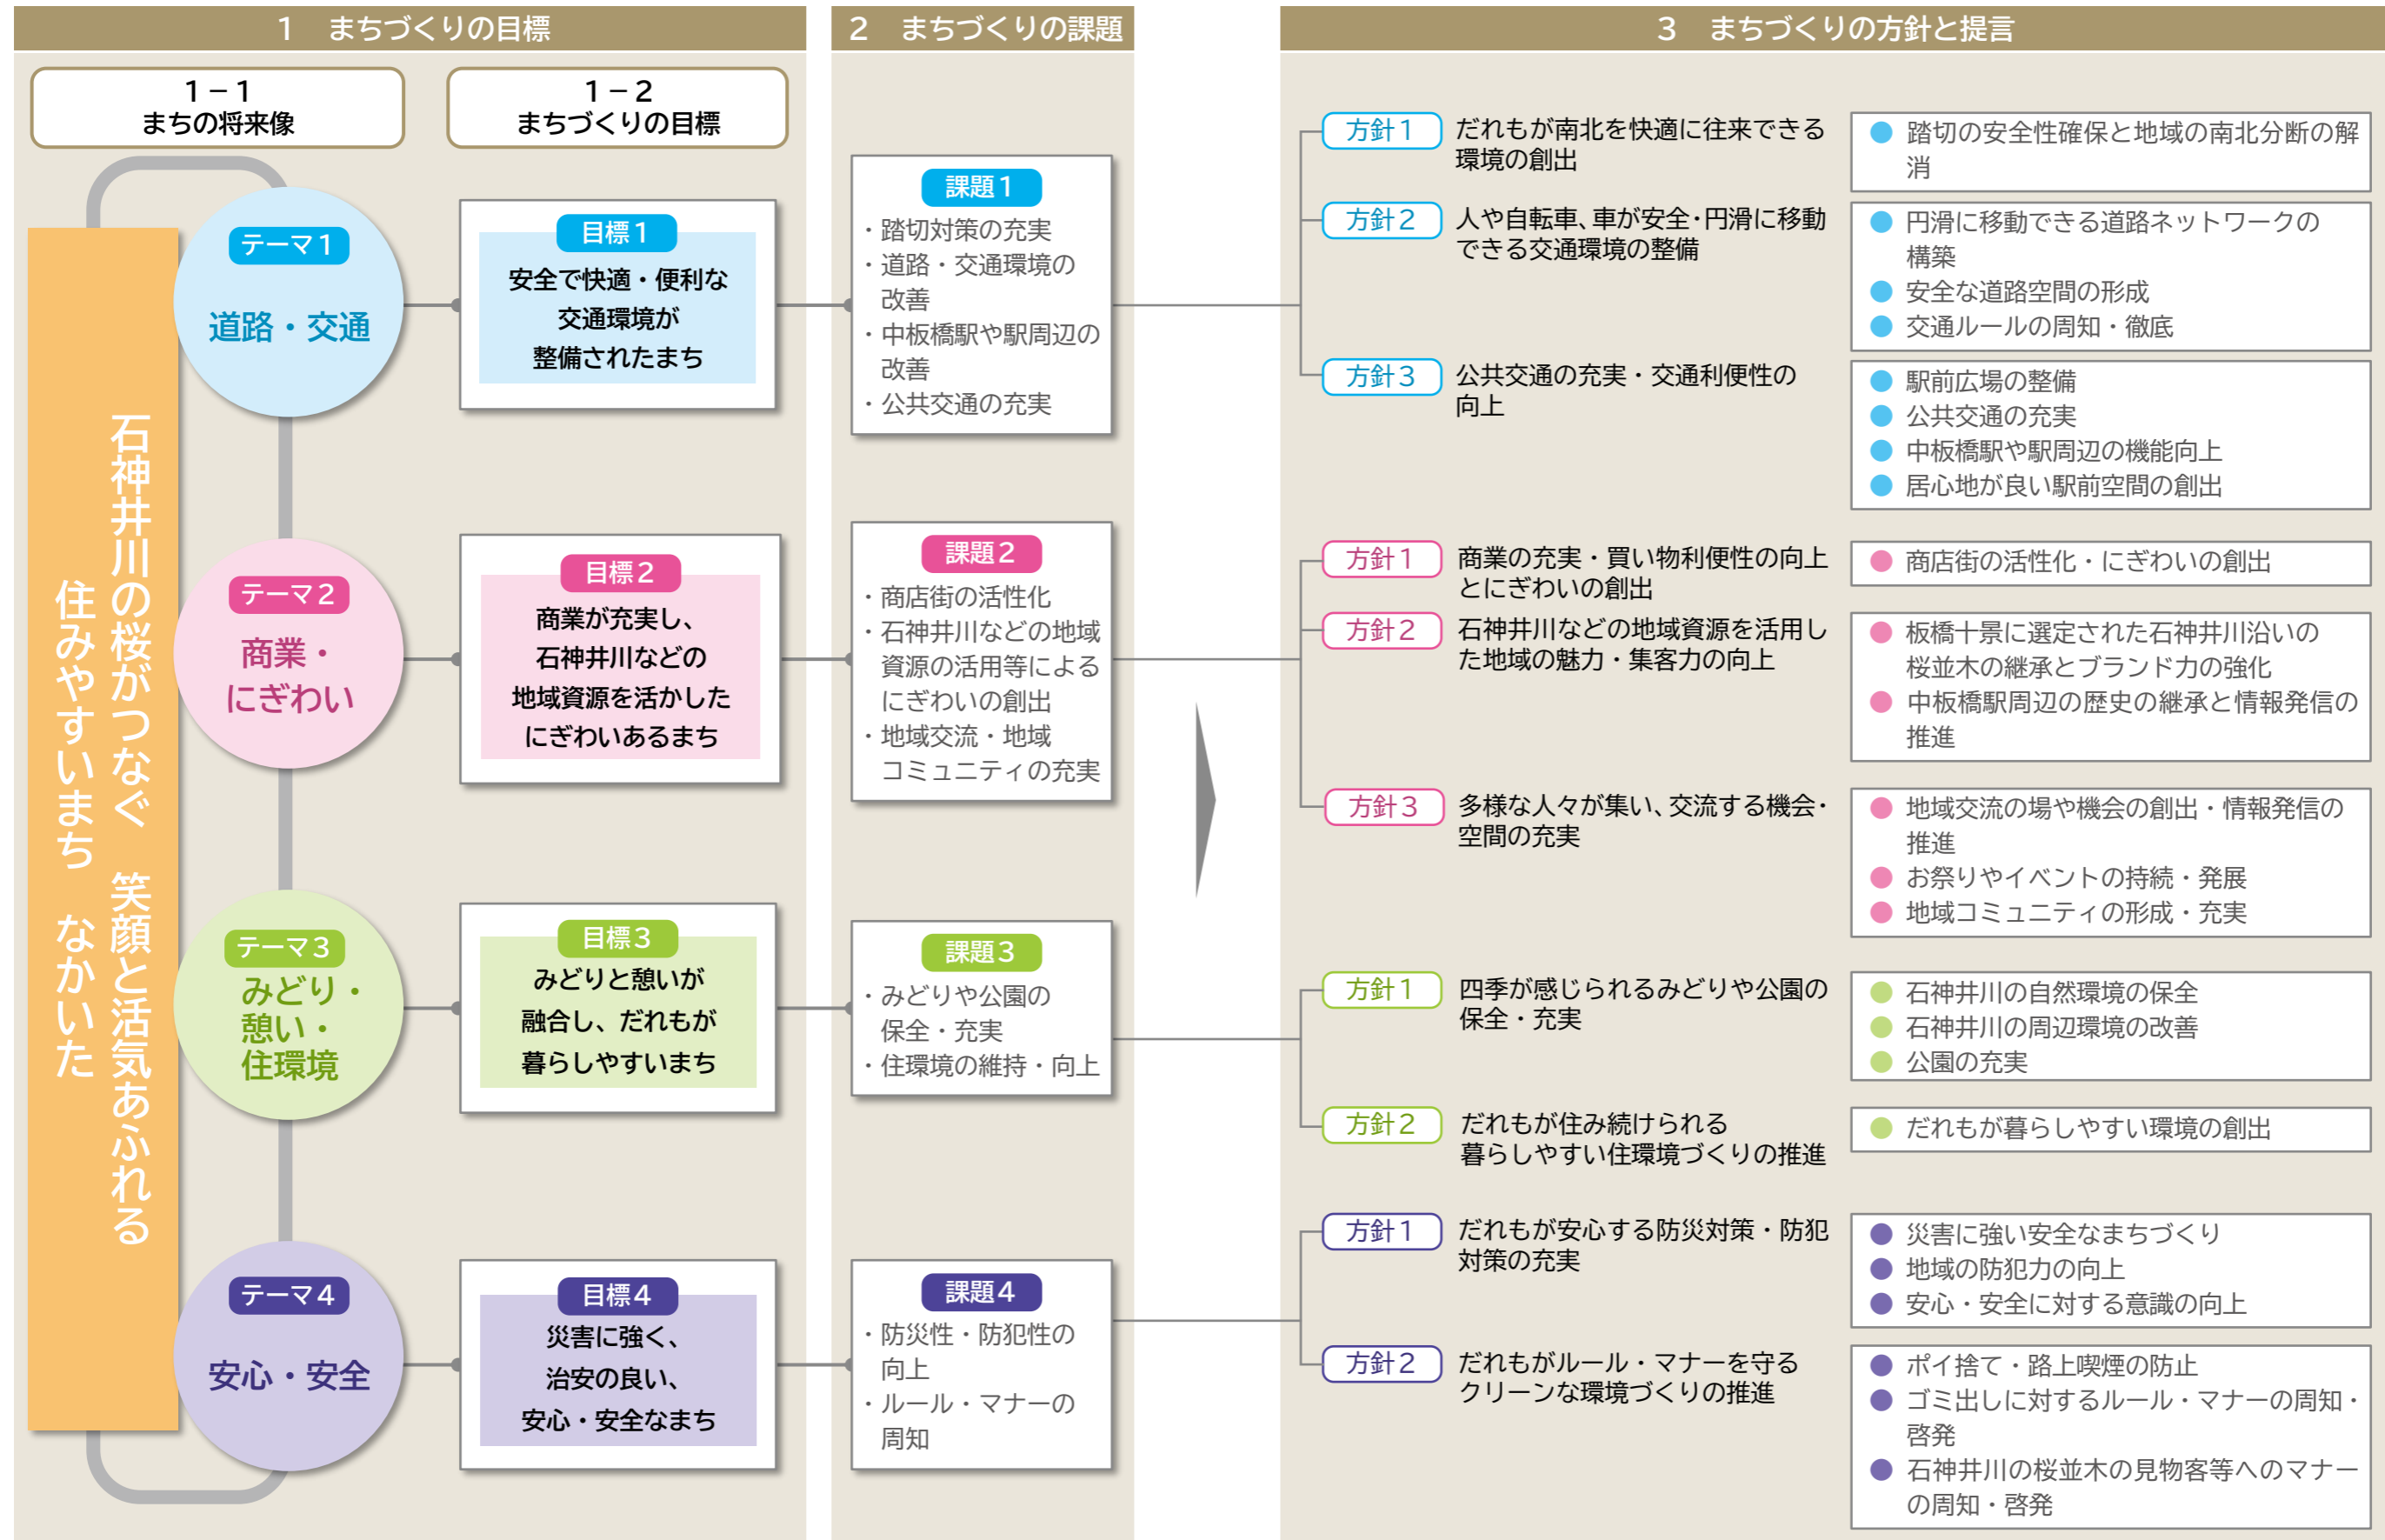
1　まちづくりの目標

1－1
まちの将来像

1－2
まちづくりの目標

石神井川の桜がつなぐ　笑顔と活気あふれる
住みやすいまち　なかいた

テーマ1
道路・交通

目標1
安全で快適・便利な交通環境が整備されたまち

テーマ2
商業・にぎわい

目標2
商業が充実し、石神井川などの地域資源を活かしたにぎわいあるまち

テーマ3
みどり・憩い・住環境

目標3
みどりと憩いが融合し、だれもが暮らしやすいまち

テーマ4
安心・安全

目標4
災害に強く、治安の良い、安心・安全なまち

2　まちづくりの課題

課題1
・踏切対策の充実
・道路・交通環境の改善
・中板橋駅や駅周辺の改善
・公共交通の充実

課題2
・商店街の活性化
・石神井川などの地域資源の活用等によるにぎわいの創出
・地域交流・地域コミュニティの充実

課題3
・みどりや公園の保全・充実
・住環境の維持・向上

課題4
・防災性・防犯性の向上
・ルール・マナーの周知

3　まちづくりの方針と提言

方針1　だれもが南北を快適に往来できる環境の創出
● 踏切の安全性確保と地域の南北分断の解消

方針2　人や自転車、車が安全･円滑に移動できる交通環境の整備
● 円滑に移動できる道路ネットワークの構築
● 安全な道路空間の形成
● 交通ルールの周知・徹底

方針3　公共交通の充実・交通利便性の向上
● 駅前広場の整備
● 公共交通の充実
● 中板橋駅や駅周辺の機能向上
● 居心地が良い駅前空間の創出

方針1　商業の充実・買い物利便性の向上とにぎわいの創出
● 商店街の活性化・にぎわいの創出

方針2　石神井川などの地域資源を活用した地域の魅力・集客力の向上
● 板橋十景に選定された石神井川沿いの桜並木の継承とブランド力の強化
● 中板橋駅周辺の歴史の継承と情報発信の推進

方針3　多様な人々が集い、交流する機会･空間の充実
● 地域交流の場や機会の創出・情報発信の推進
● お祭りやイベントの持続・発展
● 地域コミュニティの形成・充実

方針1　四季が感じられるみどりや公園の保全・充実
● 石神井川の自然環境の保全
● 石神井川の周辺環境の改善
● 公園の充実

方針2　だれもが住み続けられる暮らしやすい住環境づくりの推進
● だれもが暮らしやすい環境の創出

方針1　だれもが安心する防災対策・防犯対策の充実
● 災害に強い安全なまちづくり
● 地域の防犯力の向上
● 安心・安全に対する意識の向上

方針2　だれもがルール・マナーを守るクリーンな環境づくりの推進
● ポイ捨て・路上喫煙の防止
● ゴミ出しに対するルール・マナーの周知・啓発
● 石神井川の桜並木の見物客等へのマナーの周知・啓発